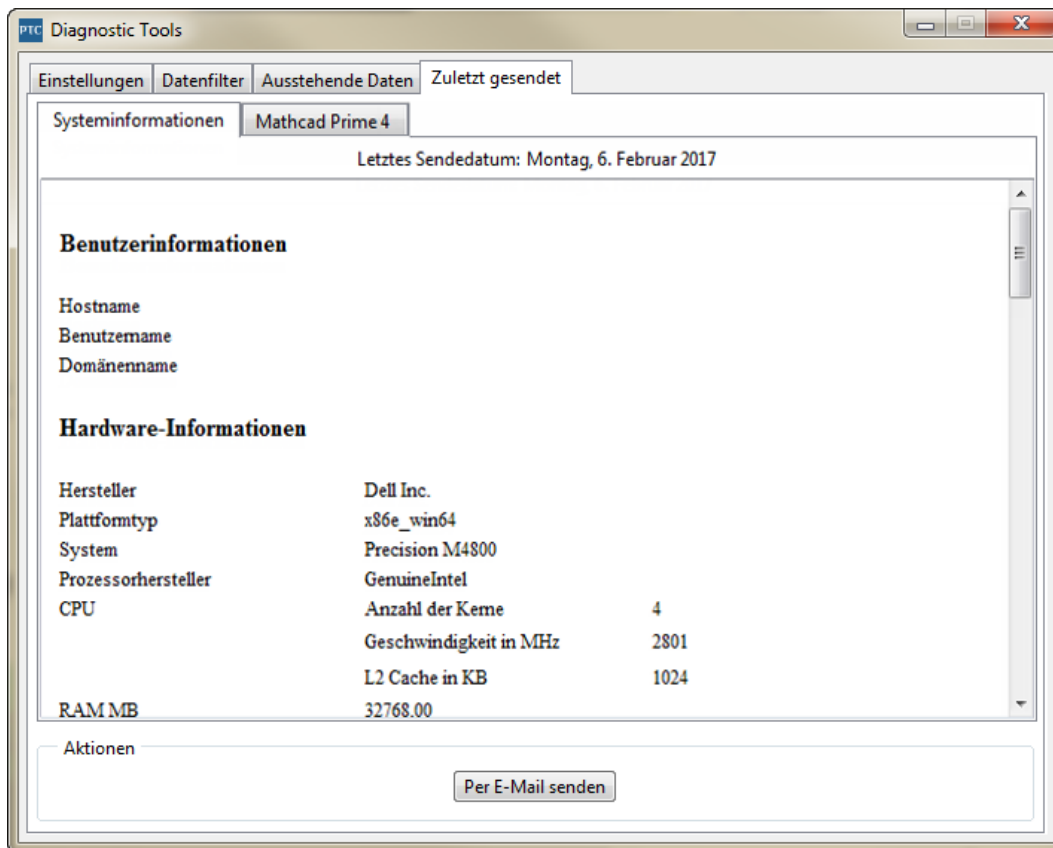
PTC Diagnostic Tools

Einstellungen | Datenfilter | Ausstehende Daten | Zuletzt gesendet

Systeminformationen | Mathcad Prime 4

Letztes Sendedatum: Montag, 6. Februar 2017

Benutzerinformationen

Hostname
Benutzername
Domänenname

Hardware-Informationen

| | | |
|---|---|---|
| Hersteller | Dell Inc. | |
| Plattformtyp | x86e_win64 | |
| System | Precision M4800 | |
| Prozessorhersteller | GenuineIntel | |
| CPU | Anzahl der Kerne | 4 |
| | Geschwindigkeit in MHz | 2801 |
| | L2 Cache in KB | 1024 |
| RAM MB | 32768.00 | |

Aktionen

Per E-Mail senden